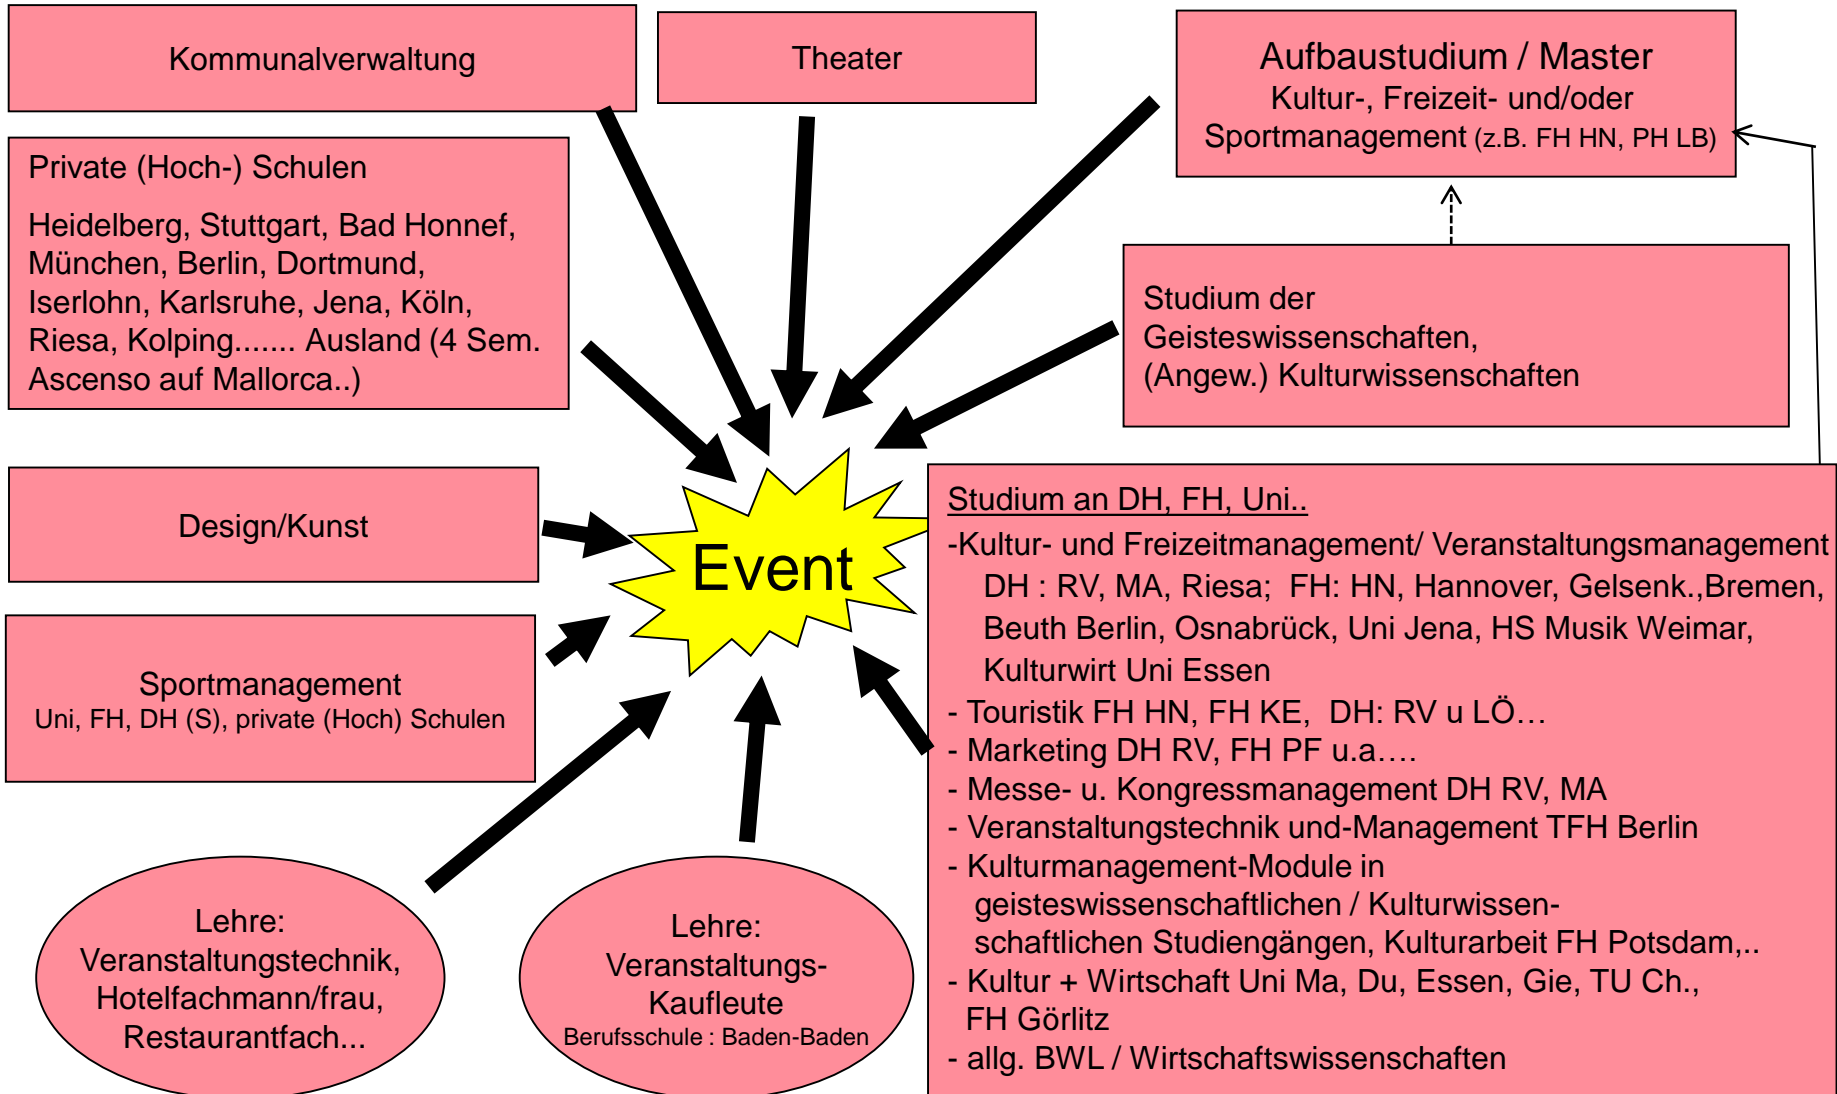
Kommunalverwaltung

Theater

Aufbaustudium / Master
Kultur-, Freizeit- und/oder Sportmanagement (z.B. FH HN, PH LB)

Private (Hoch-) Schulen

Heidelberg, Stuttgart, Bad Honnef, München, Berlin, Dortmund, Iserlohn, Karlsruhe, Jena, Köln, Riesa, Kolping....... Ausland (4 Sem. Ascenso auf Mallorca..)

Studium der Geisteswissenschaften, (Angew.) Kulturwissenschaften

Design/Kunst

Event

Sportmanagement
Uni, FH, DH (S), private (Hoch) Schulen

Studium an DH, FH, Uni..

-Kultur- und Freizeitmanagement/ Veranstaltungsmanagement
DH : RV, MA, Riesa; FH: HN, Hannover, Gelsenk.,Bremen, Beuth Berlin, Osnabrück, Uni Jena, HS Musik Weimar, Kulturwirt Uni Essen
- Touristik FH HN, FH KE, DH: RV u LÖ…
- Marketing DH RV, FH PF u.a.…
- Messe- u. Kongressmanagement DH RV, MA
- Veranstaltungstechnik und-Management TFH Berlin
- Kulturmanagement-Module in geisteswissenschaftlichen / Kulturwissenschaftlichen Studiengängen, Kulturarbeit FH Potsdam,..
- Kultur + Wirtschaft Uni Ma, Du, Essen, Gie, TU Ch., FH Görlitz
- allg. BWL / Wirtschaftswissenschaften

Lehre:
Veranstaltungstechnik, Hotelfachmann/frau, Restaurantfach...

Lehre:
Veranstaltungs-Kaufleute
Berufsschule : Baden-Baden